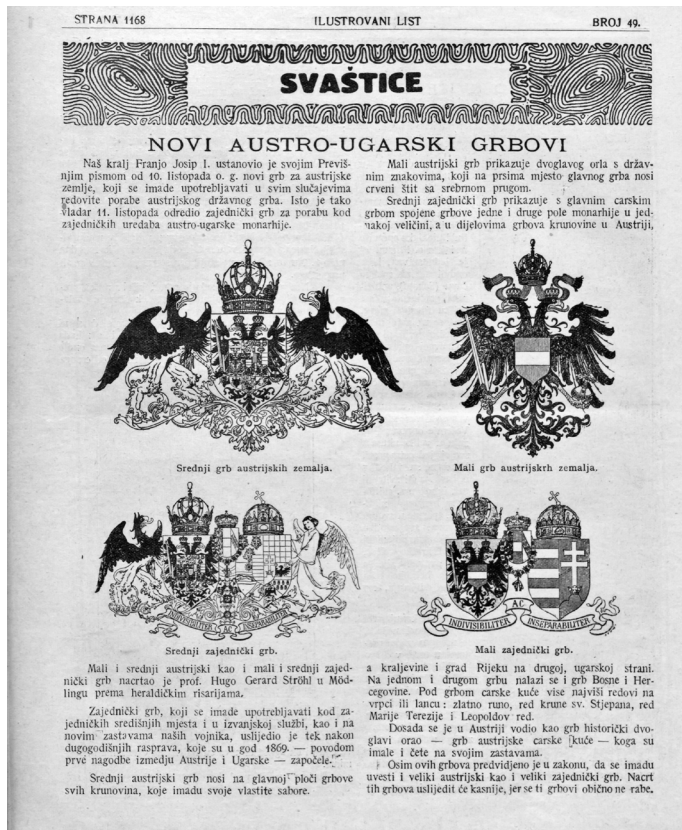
STRANA 1168 ILUSTROVANI LIST BROJ 49.

SVAŠTICE

NOVI AUSTRO-UGARSKI GRBOVI

Naš kralj Franjo Josip I. ustanovio je svojim Previšnjim pismom od 10. listopada o. g. novi grb za austrijske zemlje, koji se imade upotrebljavati u svim slučajevima redovite porabe austrijskog državnog grba. Isto je tako vladar 11. listopada odredio zajednički grb za porabu kod zajedničkih uredaba austro-ugarske monarhije.

Mali austrijski grb prikazuje dvoglavog orla s državnim znakovima, koji na prsima mjesto glavnog grba nosi crveni štit sa srebrnom prugom.

Srednji zajednički grb prikazuje s glavnim carskim grbom spojene grbove jedne i druge pole monarhije u jednakoj veličini, a u dijelovima grbova krunovine u Austriji,

Srednji grb austrijskih zemalja.

Mali grb austrijskrh zemalja.

INDIVISIBILITER AC INSEPARABILITER

Srednji zajednički grb.

INDIVISIBILITER AC INSEPARABILITER

Mali zajednički grb.

Mali i srednji austrijski kao i mali i srednji zajednički grb nacrtao je prof. Hugo Gerard Ströhl u Mödlingu prema heraldičkim risarijama.

Zajednički grb, koji se imade upotrebljavati kod zajedničkih središnjih mjesta i u izvanjskoj službi, kao i na novim zastavama naših vojnika, uslijedio je tek nakon dugogodišnjih rasprava, koje su u god. 1869. — povodom prve nagodbe izmedju Austrije i Ugarske — započele.

Srednji austrijski grb nosi na glavnoj ploči grbove svih krunovina, koje imadu svoje vlastite sabore.

a kraljevine i grad Rijeku na drugoj, ugarskoj strani. Na jednom i drugom grbu nalazi se i grb Bosne i Hercegovine. Pod grbom carske kuće vise najviši redovi na vrpci ili lancu: zlatno runo, red krune sv. Stjepana, red Marije Terezije i Leopoldov red.

Dosada se je u Austriji vodio kao grb historički dvoglavi orao — grb austrijske carske kuće — koga su imale i čete na svojim zastavama.

Osim ovih grbova predvidjeno je u zakonu, da se imadu uvesti i veliki austrijski kao i veliki zajednički grb. Nacrt tih grbova uslijedit će kasnije, jer se ti grbovi obično ne rabe.